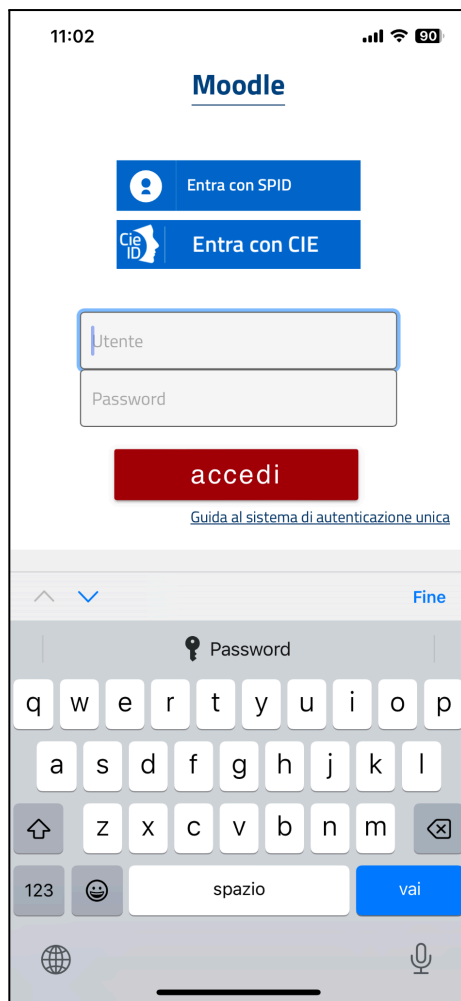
11:02

90

Moodle

Entra con SPID

Cie ID Entra con CIE

Utente

Password

accedi

Guida al sistema di autenticazione unica

Fine

Password

q w e r t y u i o p

a s d f g h j k l

z x c v b n m

123

spazio

vai